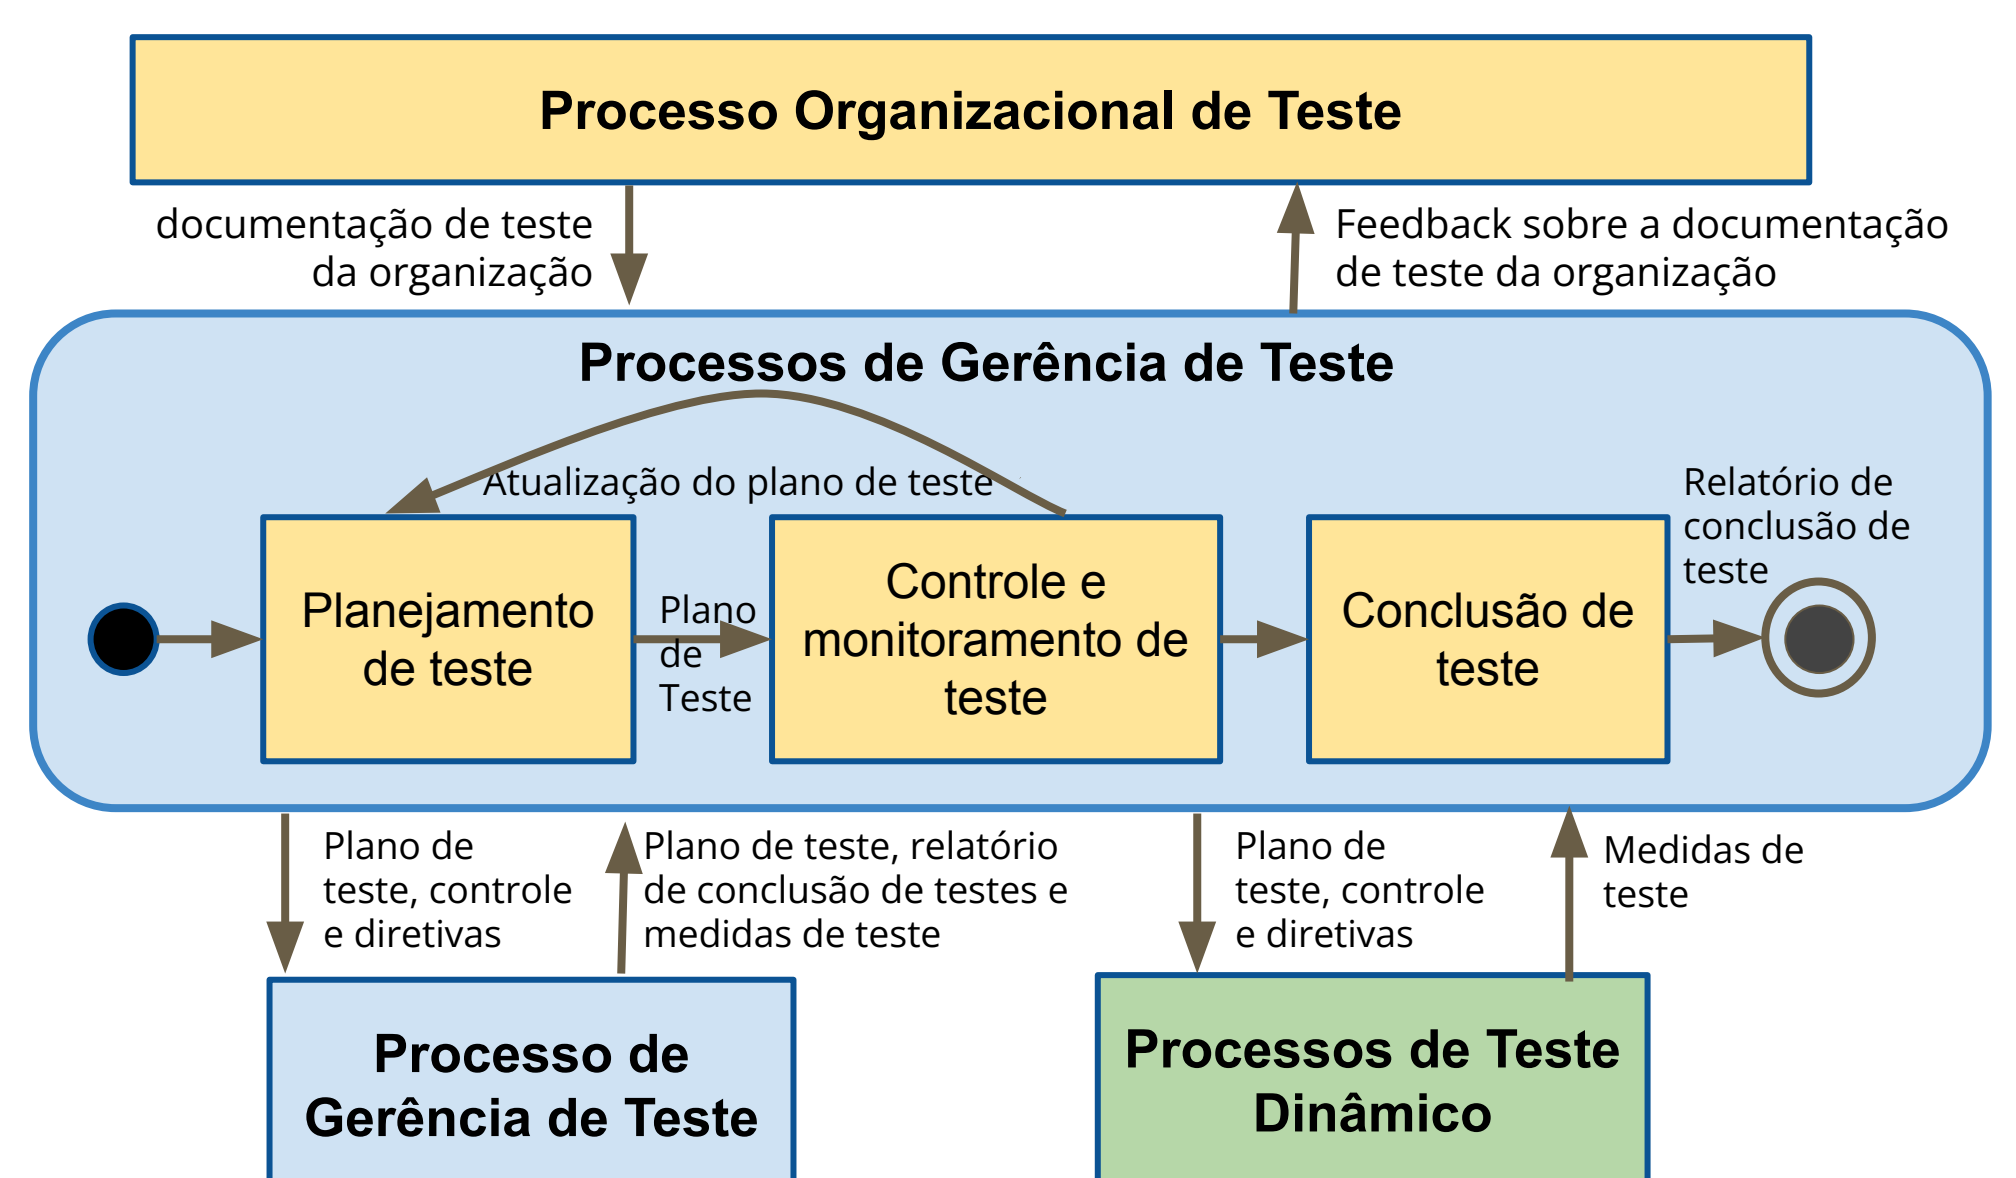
Processo Organizacional de Teste

documentação de teste da organização

Feedback sobre a documentação de teste da organização

Processos de Gerência de Teste

Atualização do plano de teste

Relatório de conclusão de teste

Planejamento de teste

Plano de Teste

Controle e monitoramento de teste

Conclusão de teste

Plano de teste, controle e diretivas

Plano de teste, relatório de conclusão de testes e medidas de teste

Plano de teste, controle e diretivas

Medidas de teste

Processo de Gerência de Teste

Processos de Teste Dinâmico